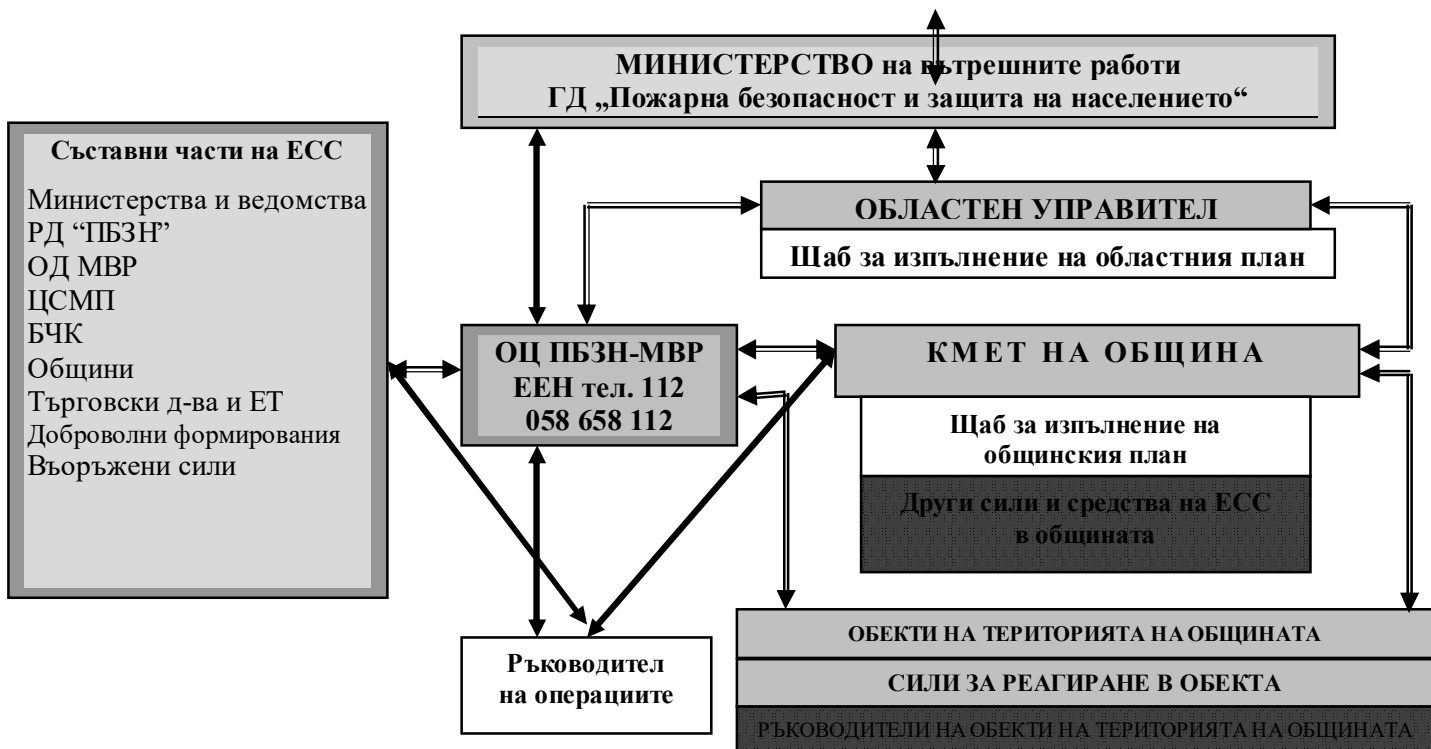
МИНИСТЕРСТВО на вътрешните работи
ГД „Пожарна безопасност и защита на населението“

Съставни части на ЕСС

Министерства и ведомства
РД “ПБЗН”
ОД МВР
ЦСМП
БЧК
Общини
Търговски д-ва и ЕТ
Доброволни формирования
Въоръжени сили

ОБЛАСТЕН УПРАВИТЕЛ

Щаб за изпълнение на областния план

ОЦ ПБЗН-МВР
ЕЕН тел. 112
058 658 112

КМЕТ НА ОБЩИНА

Щаб за изпълнение на общинския план

Други сили и средства на ЕСС в общината

Ръководител на операциите

ОБЕКТИ НА ТЕРИТОРИЯТА НА ОБЩИНАТА

СИЛИ ЗА РЕАГИРАНЕ В ОБЕКТА

РЪКОВОДИТЕЛИ НА ОБЕКТИ НА ТЕРИТОРИЯТА НА ОБЩИНАТА